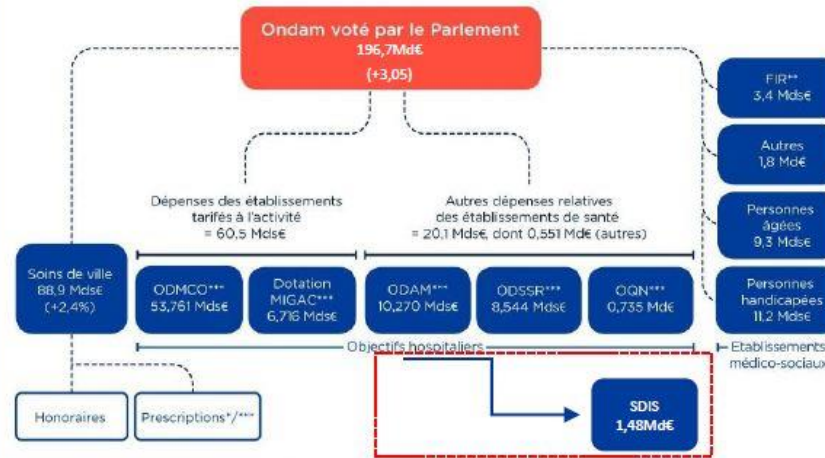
Ondam voté par le Parlement
196,7Md€
(+3,05)

FIR**
3,4 Mds€

Autres
1,8 Md€

Personnes âgées
9,3 Mds€

Dépenses des établissements tarifés à l'activité
= 60,5 Mds€

Autres dépenses relatives des établissements de santé
= 20,1 Mds€, dont 0,551 Md€ (autres)

Soins de ville
88,9 Mds€
(+2,4%)

ODMCO***
53,761 Mds€

Dotation MIGAC***
6,716 Mds€

ODAM***
10,270 Md€

ODSSR***
8,544 Mds€

OQN***
0,735 Md€

Personnes handicapées
11,2 Mds€

Objectifs hospitaliers

Etablissements médico-sociaux

Honoraires

Prescriptions*/***

SDIS
1,48Md€